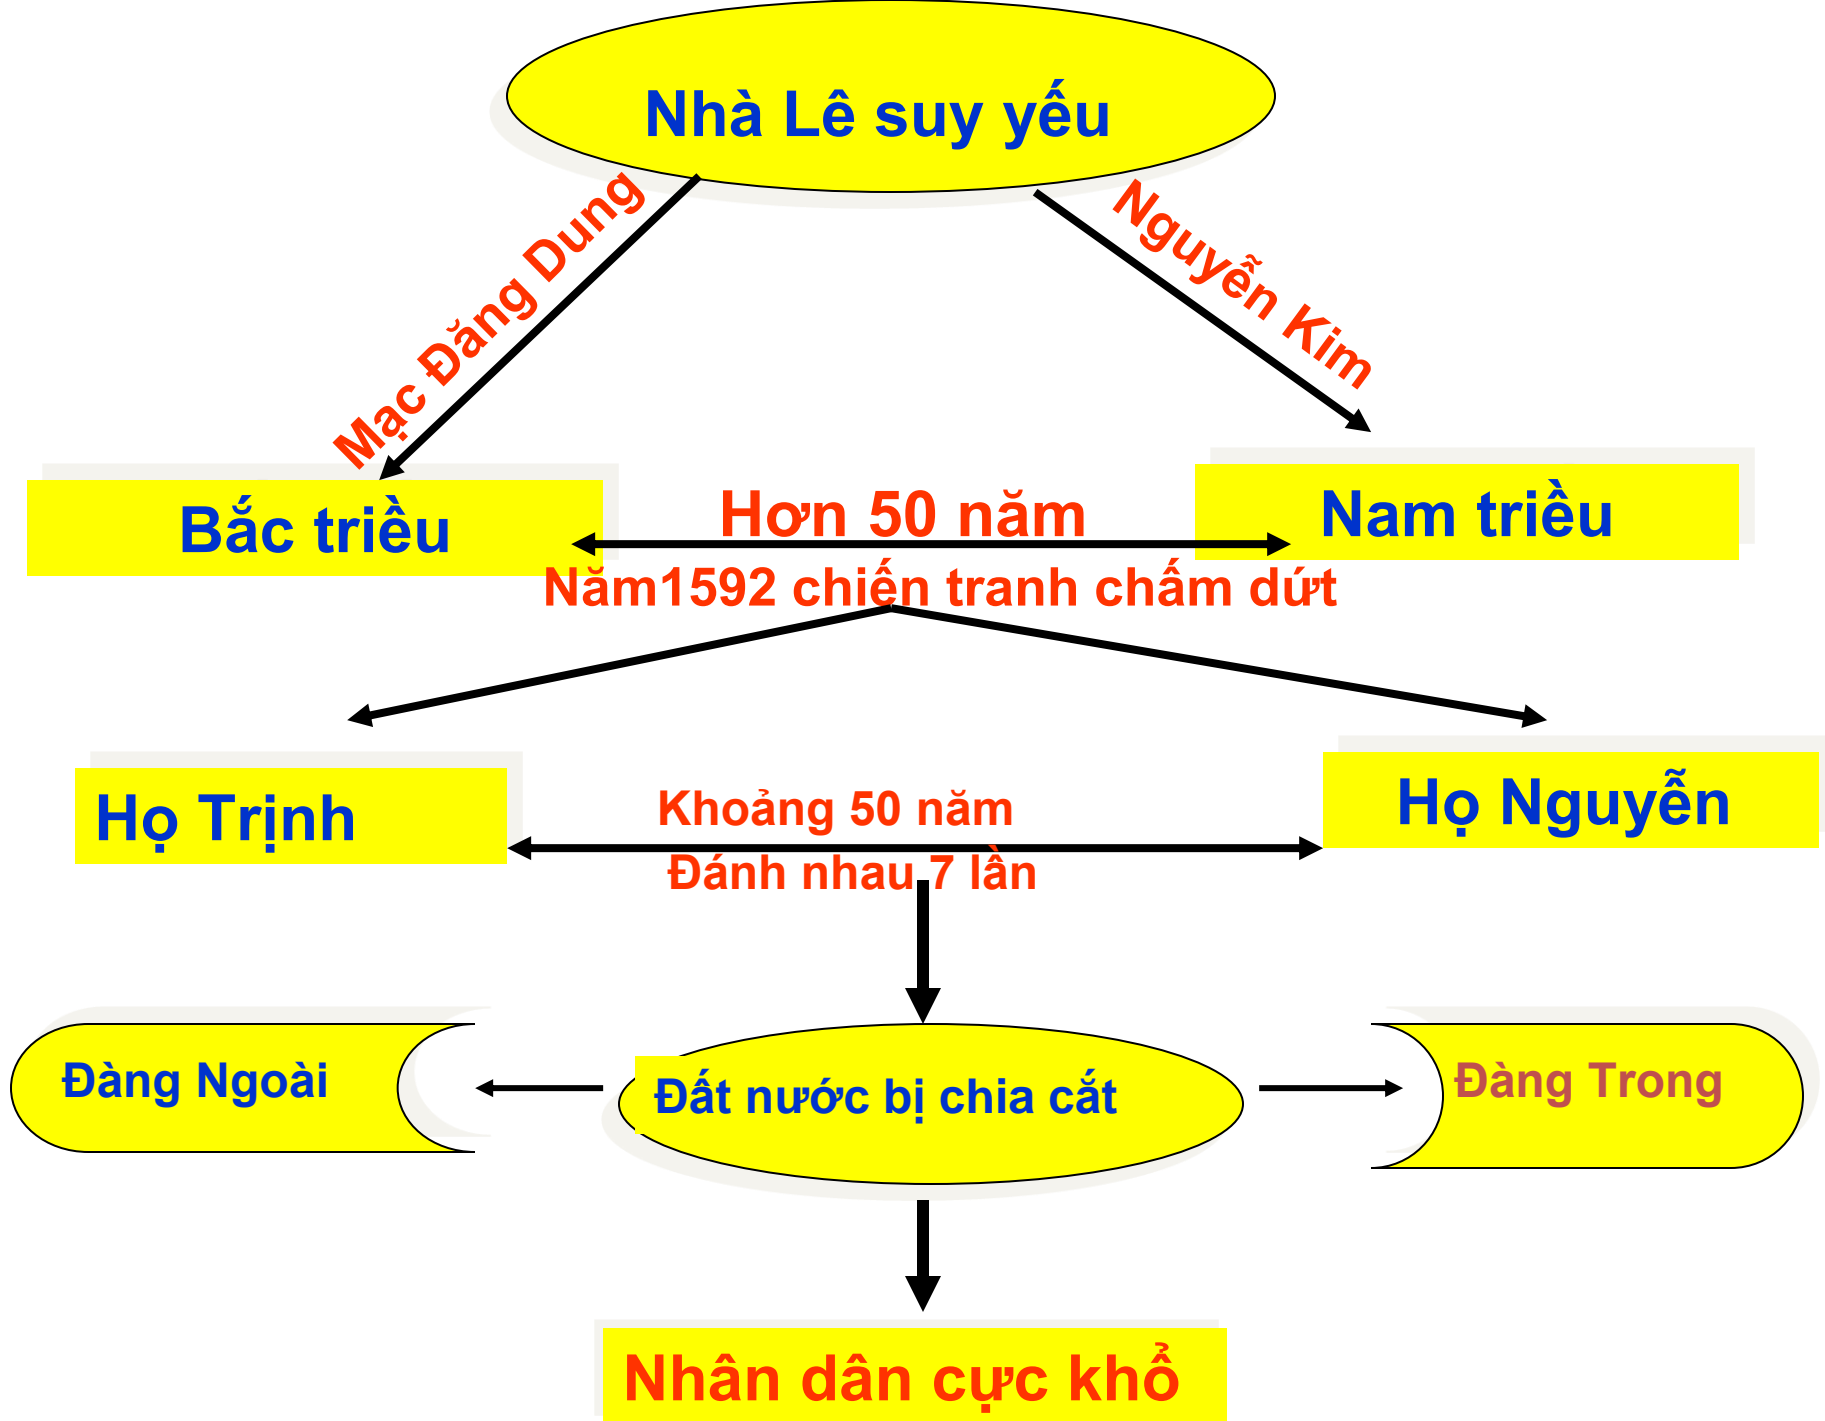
Nhà Lê suy yếu

Mạc Đăng Dung

Nguyễn Kim

Bắc triều

Hơn 50 năm

Nam triều

Năm1592 chiến tranh chấm dứt

Họ Trịnh

Khoảng 50 năm

Họ Nguyễn

Đánh nhau 7 lần

Đàng Ngoài

Đất nước bị chia cắt

Đàng Trong

Nhân dân cực khổ